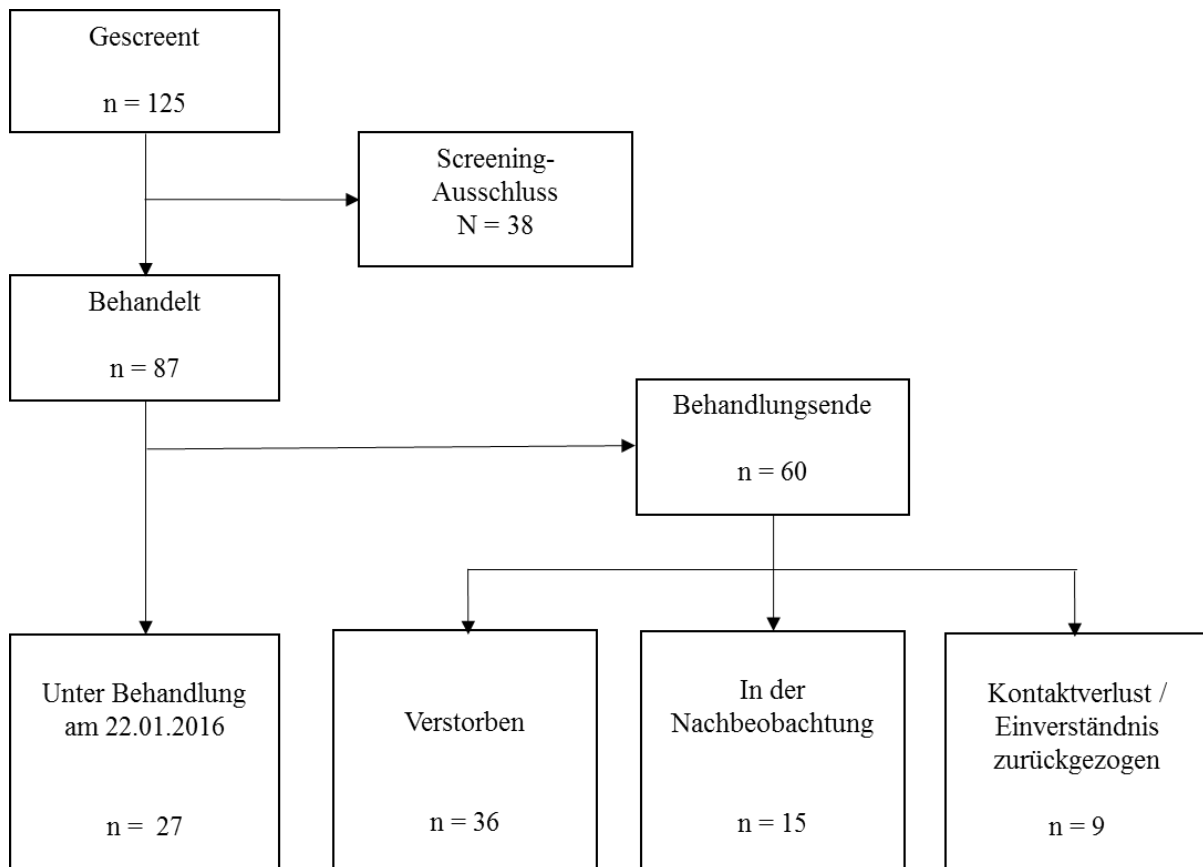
Gescreent

n = 125

Screening-Ausschluss
N = 38

Behandelt

n = 87

Behandlungsende

n = 60

Unter Behandlung am 22.01.2016

n = 27

Verstorben

n = 36

In der Nachbeobachtung

n = 15

Kontaktverlust / Einverständnis zurückgezogen

n = 9